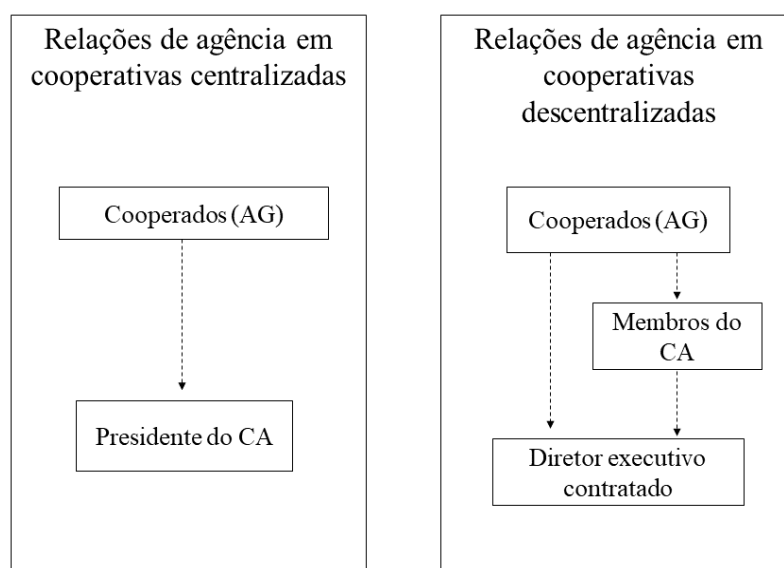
Relações de agência em cooperativas centralizadas

Cooperados (AG)

Presidente do CA

Relações de agência em cooperativas descentralizadas

Cooperados (AG)

Membros do CA

Diretor executivo contratado